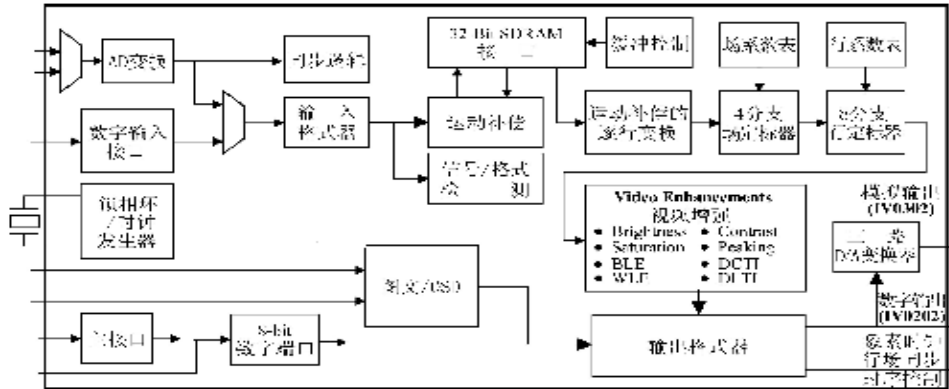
AD变换

同步处理

32 Bit SDRAM
接口

缓冲控制

场系数表

行系数表

数字输入
接口

输入
格式器

运动补偿

运动补偿的
逐行变换

4分支
场滤波器

8分支
行滤波器

信号/格式
检测

锁相环
/时钟
发生器

Video Enhancements
视频增强
Brightness
Contrast
Saturation
Peaking
BLE
DCTI
WLE
DLTI

模拟输出
(TV0302)

三路
D/A变换器

数字输出
(TV0202)

测试/OSD

主接口

8-bit
数字端口

输出格式器

像素时钟
行场同步
场消控制